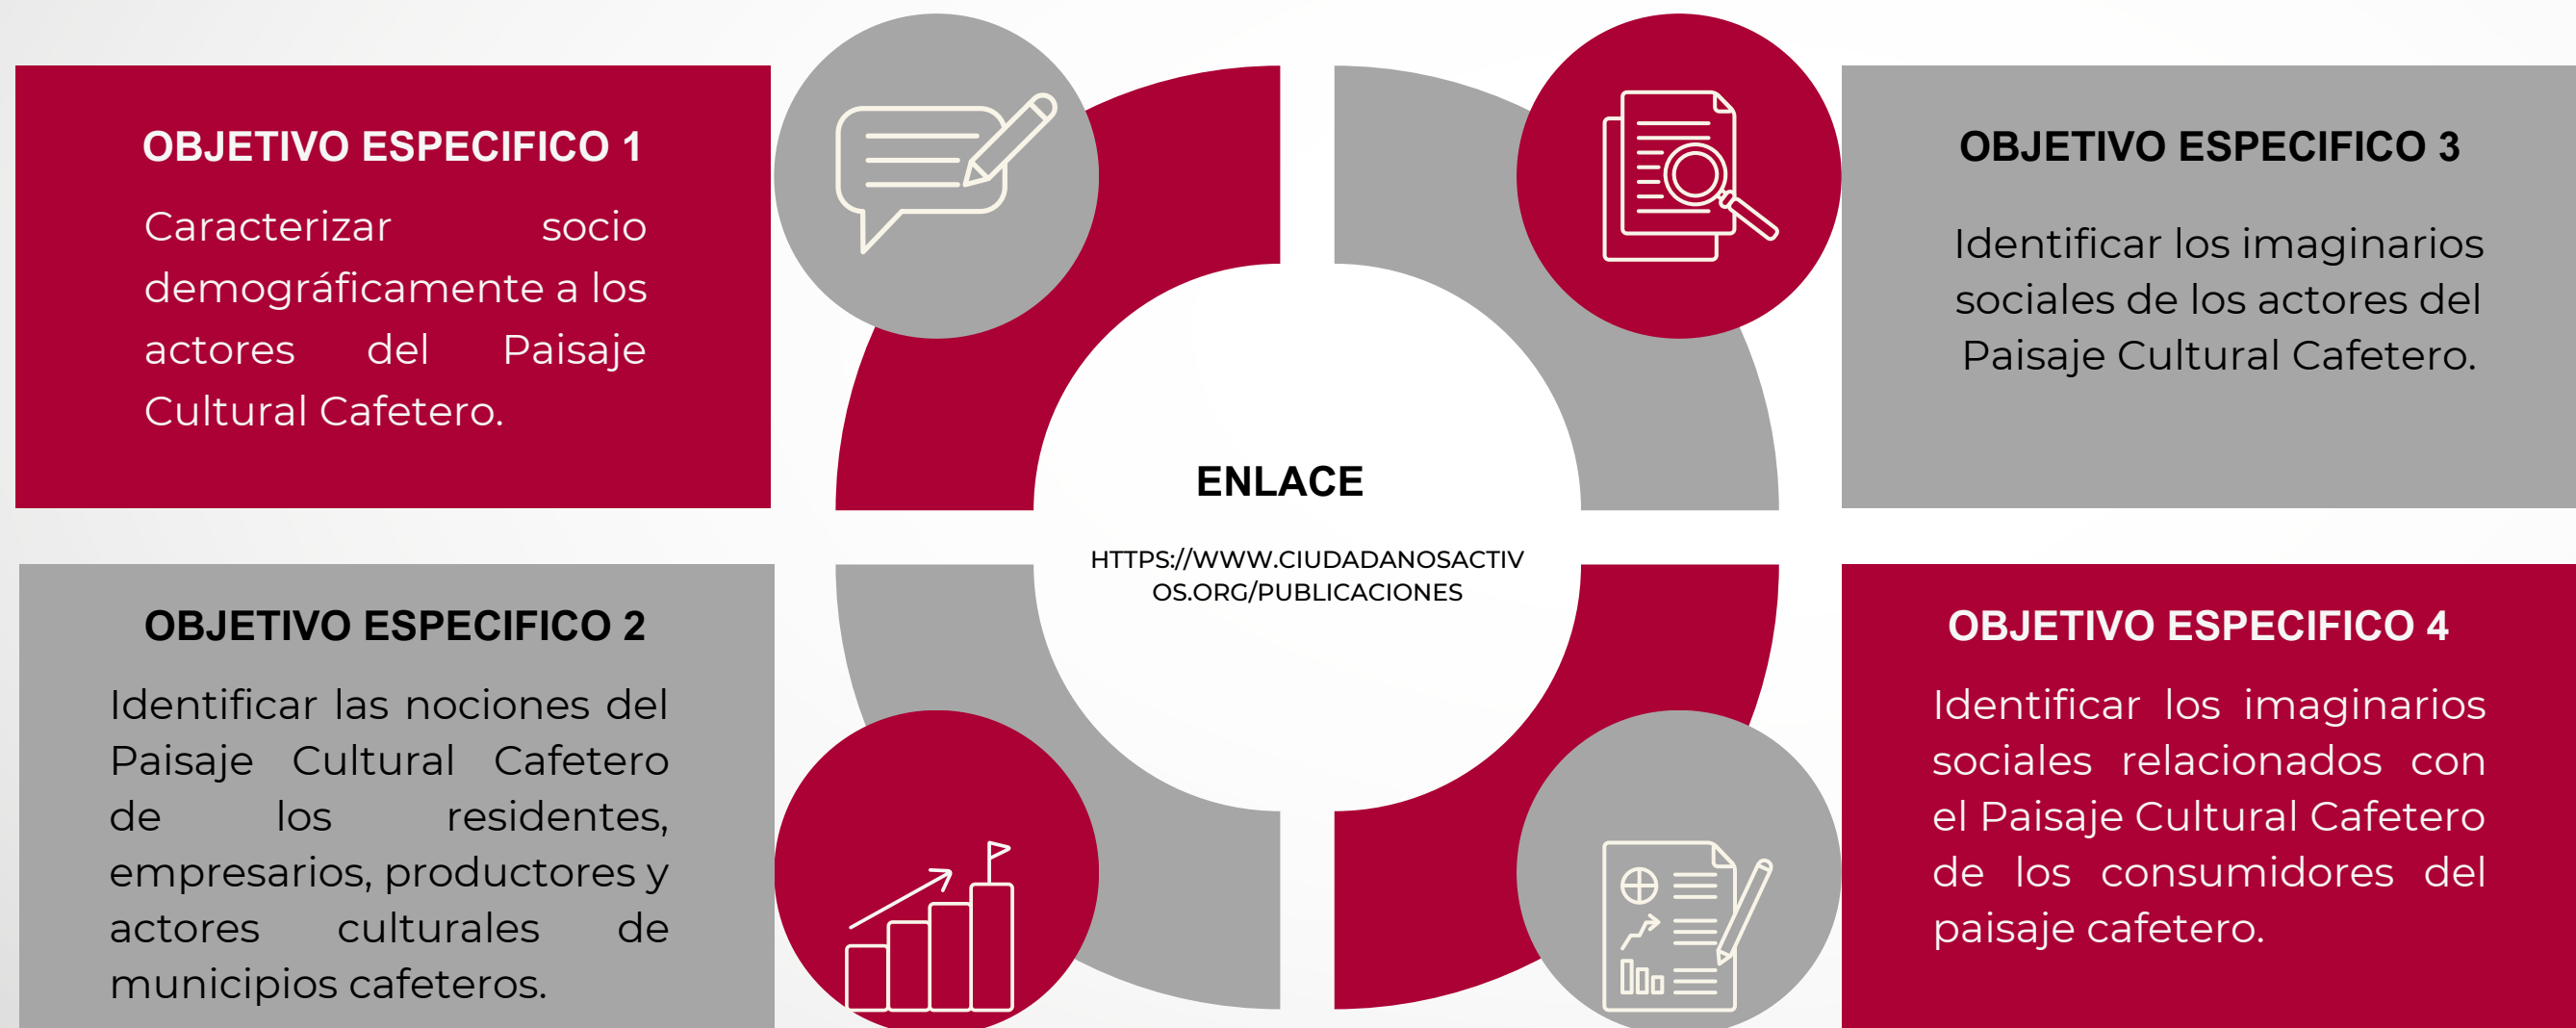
OBJETIVO ESPECIFICO 1

Caracterizar socio demográficamente a los actores del Paisaje Cultural Cafetero.

OBJETIVO ESPECIFICO 3

Identificar los imaginarios sociales de los actores del Paisaje Cultural Cafetero.

ENLACE

HTTPS://WWW.CIUDADANOSACTIVOS.ORG/PUBLICACIONES

OBJETIVO ESPECIFICO 2

Identificar las nociones del Paisaje Cultural Cafetero de los residentes, empresarios, productores y actores culturales de municipios cafeteros.

OBJETIVO ESPECIFICO 4

Identificar los imaginarios sociales relacionados con el Paisaje Cultural Cafetero de los consumidores del paisaje cafetero.